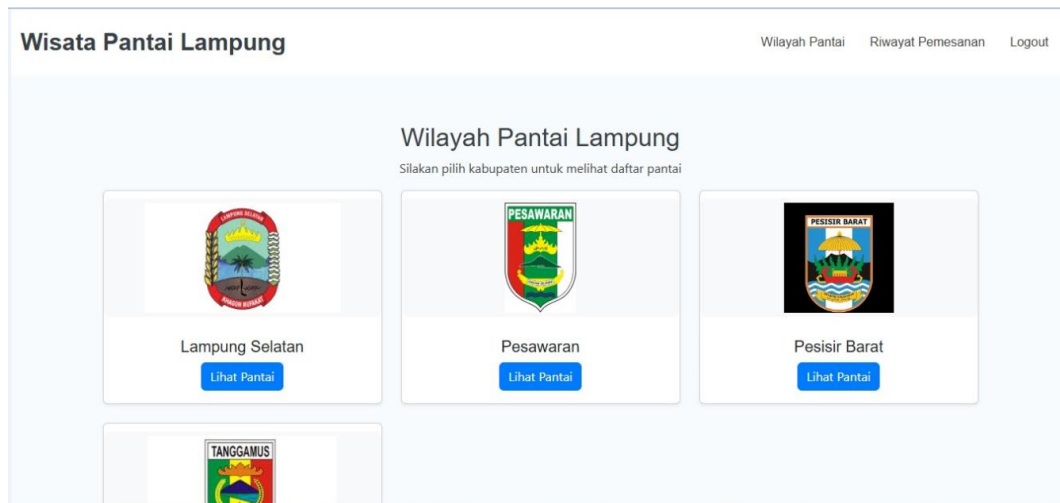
Wisata Pantai Lampung

Wilayah Pantai Riwayat Pemesanan Logout

Wilayah Pantai Lampung

Silakan pilih kabupaten untuk melihat daftar pantai

LAMPUNG SELATAN

KHAGOM MUFAKAT

Lampung Selatan

Lihat Pantai

PESAWARAN

Pesawaran

Lihat Pantai

PESISIR BARAT

Pesisir Barat

Lihat Pantai

TANGGAMUS